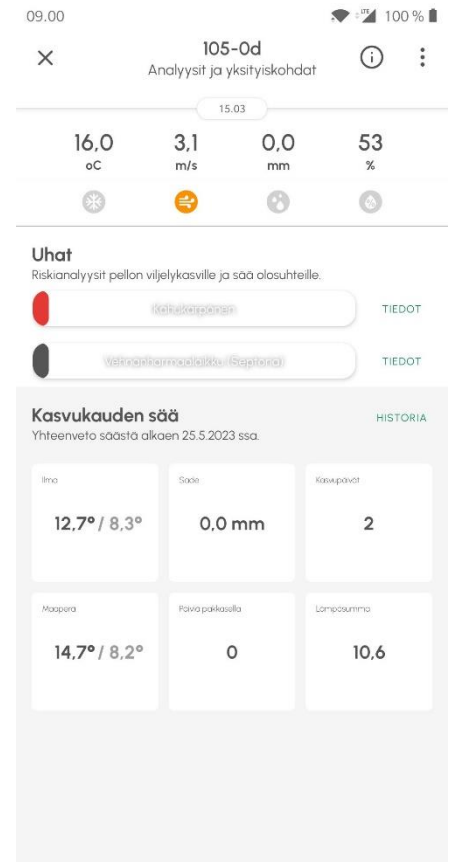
09.00 100 %

×

105-0d
Analyysit ja yksityiskohdat

15.03

16,0
oC

3,1
m/s

0,0
mm

53
%

Uhat
Riskianalyysit pellon viljelykasville ja sää olosuhteille.

Kahukärpänen
TIEDOT

Vehnänharmaalaikku (Septoria)
TIEDOT

Kasvukauden sää
HISTORIA
Yhteenveto säästä alkaen 25.5.2023 ssa.

| Ilma | Sade | Kasvupäivät |
|---|---|---|
| 12,7° / 8,3° | 0,0 mm | 2 |

| Maapera | Päiviä pakkasella | Lämpösumma |
|---|---|---|
| 14,7° / 8,2° | 0 | 10,6 |